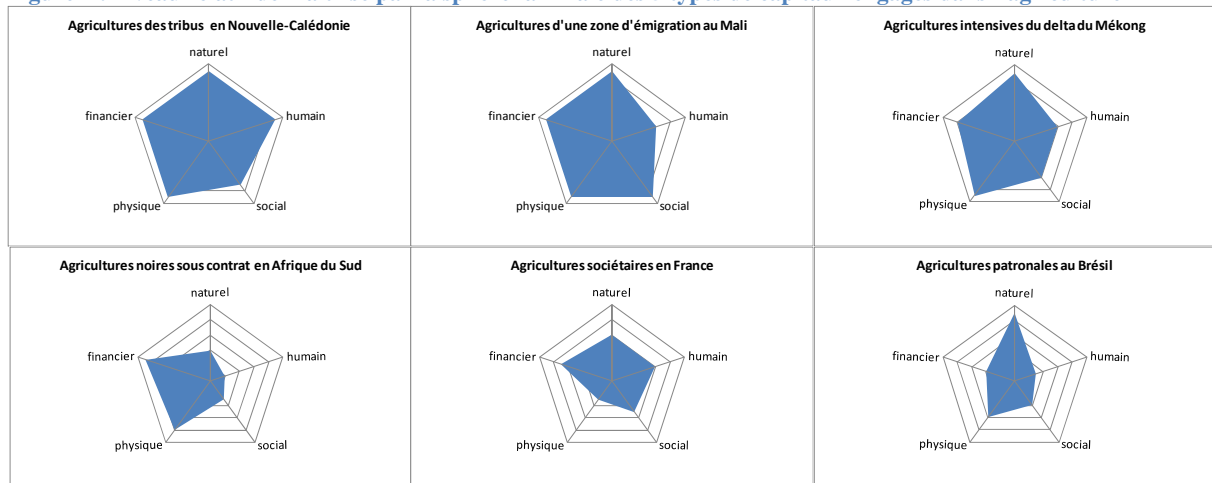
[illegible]

Agricultures des tribus en Nouvelle-Calédonie
naturel
humain
social
physique
financier

Agricultures d'une zone d'émigration au Mali
naturel
humain
social
physique
financier

Agricultures intensives du delta du Mékong
naturel
humain
social
physique
financier

Agricultures noires sous contrat en Afrique du Sud
naturel
humain
social
physique
financier

Agricultures sociétaires en France
naturel
humain
social
physique
financier

Agricultures patronales au Brésil
naturel
humain
social
physique
financier